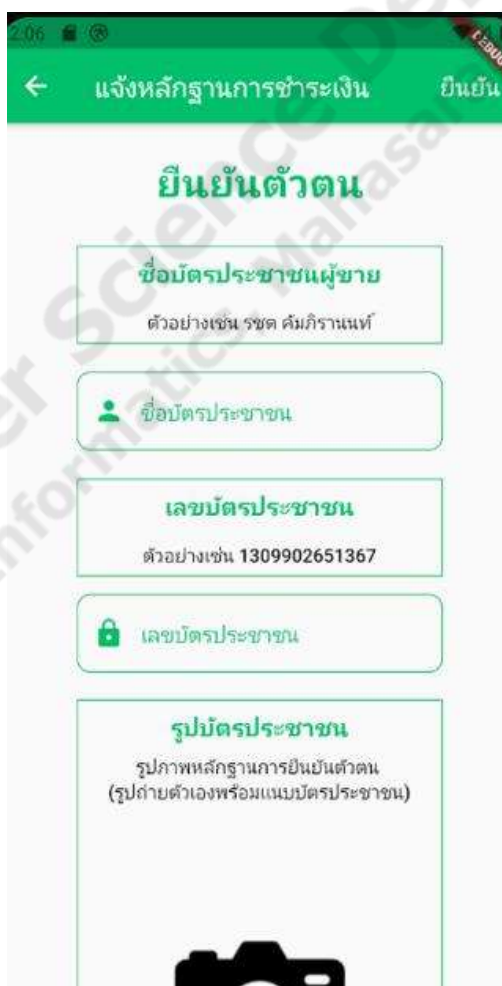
2:06

DEBUG

แจ้งหลักฐานการชำระเงิน ยืนยัน

ยืนยันตัวตน

ชื่อบัตรประชาชนผู้ขาย

ตัวอย่างเช่น รชต คัมภิรานนท์

ชื่อบัตรประชาชน

เลขบัตรประชาชน

ตัวอย่างเช่น 1309902651367

เลขบัตรประชาชน

รูปบัตรประชาชน

รูปภาพหลักฐานการยืนยันตัวตน (รูปถ่ายตัวเองพร้อมแนบบัตรประชาชน)

Computer Science Department Informatics Mahasarakham